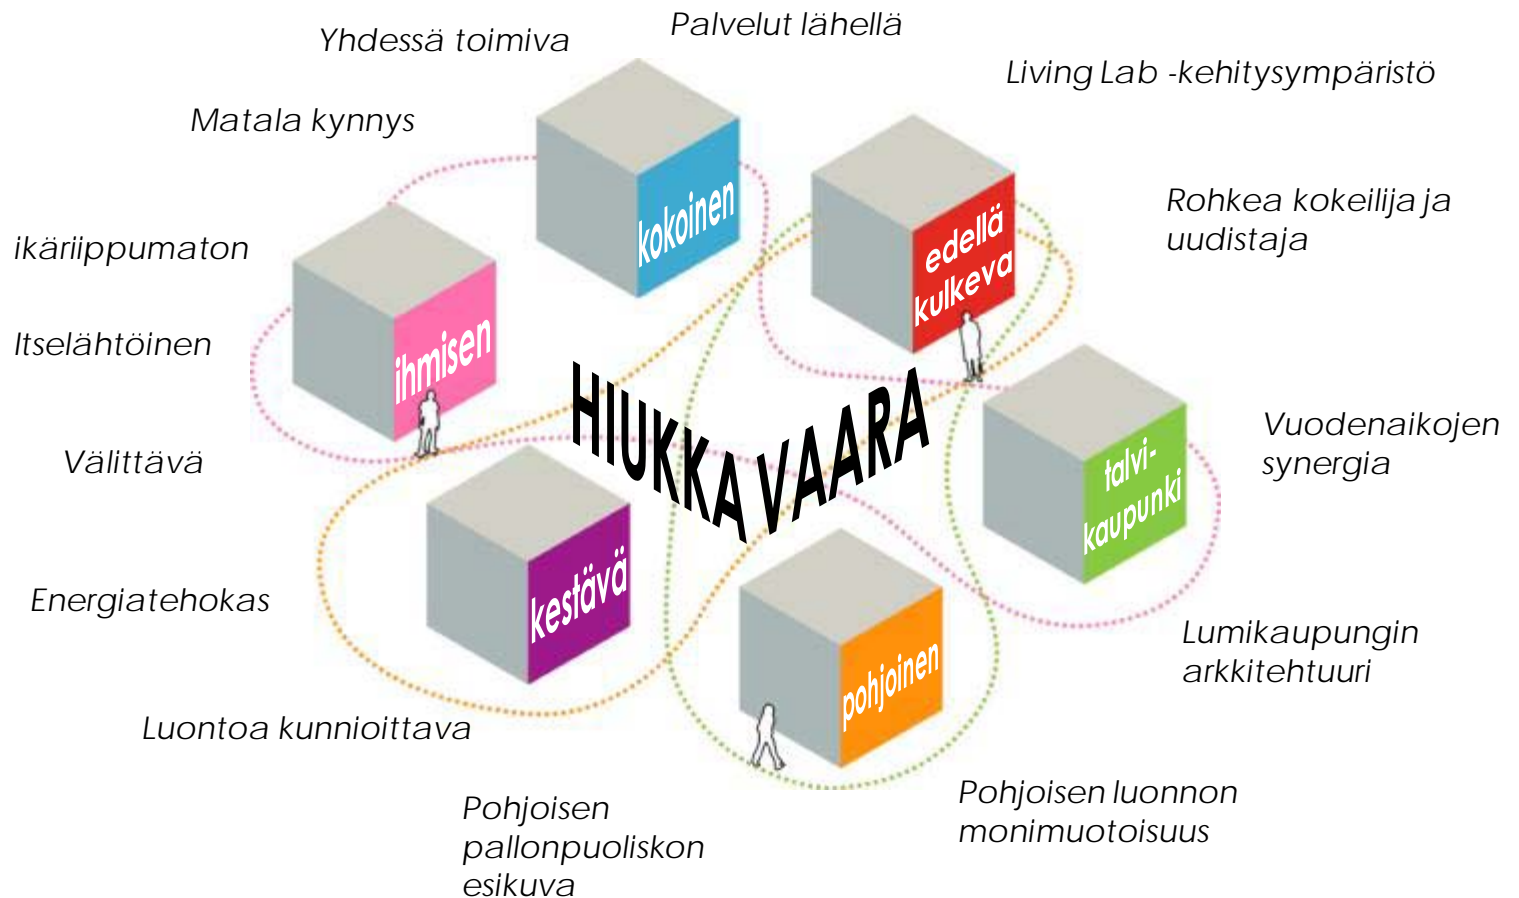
Yhdessä toimiva

Palvelut lähellä

Living Lab -kehitysympäristö

Matala kynnys

kokoinen

edellä kulkeva

Rohkea kokeilija ja uudistaja

ikäriippumaton

ihmisen

Itselähtöinen

HIUKKAVAARA

Vuodenaikojen synergia

talvikaupunki

Välittävä

kestävä

Energiatehokas

pohjoinen

Lumikaupungin arkkitehtuuri

Luontoa kunnioittava

Pohjoisen pallonpuoliskon esikuva

Pohjoisen luonnon monimuotoisuus